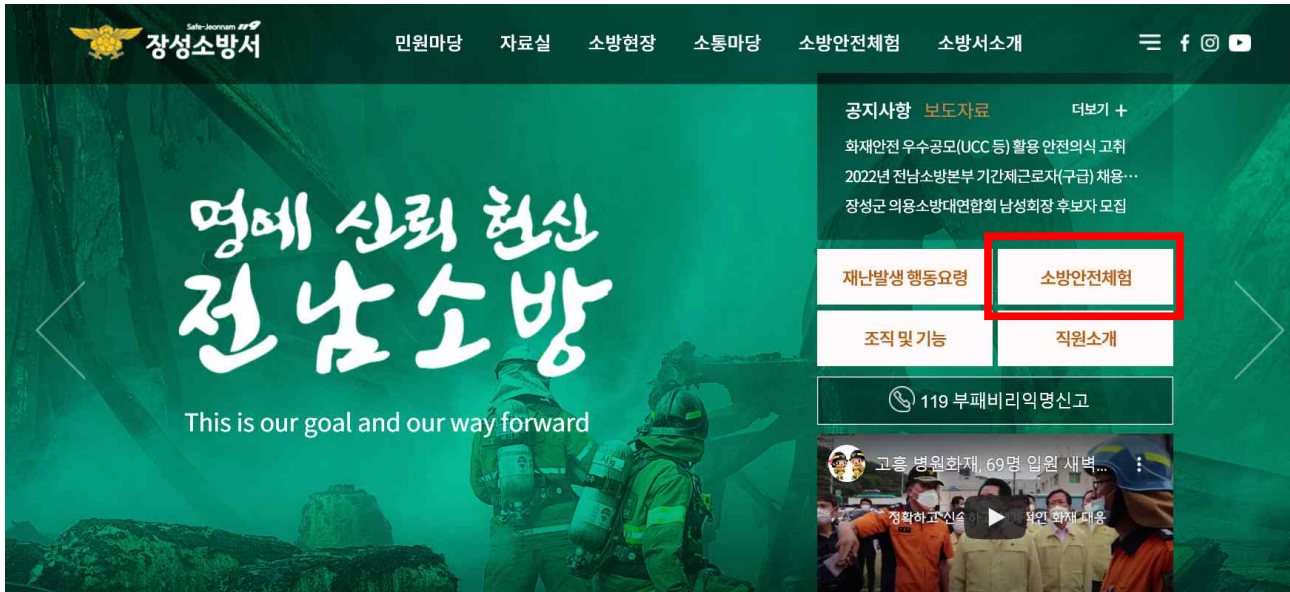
Safe-Jeonnam 장성소방서

민원마당 자료실 소방현장 소통마당 소방안전체험 소방서소개

공지사항 보도자료 더보기 +

화재안전 우수공모(UCC 등) 활용 안전의식 고취

2022년 전남소방본부 기간제근로자(구급) 채용…

장성군 의용소방대연합회 남성회장 후보자 모집

명예 신뢰 헌신
전남소방

This is our goal and our way forward

재난발생 행동요령

소방안전체험

조직 및 기능

직원소개

119 부패비리익명신고

고흥 병원화재, 69명 입원 새벽...

정확하고 신속 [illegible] 인 화재 대응